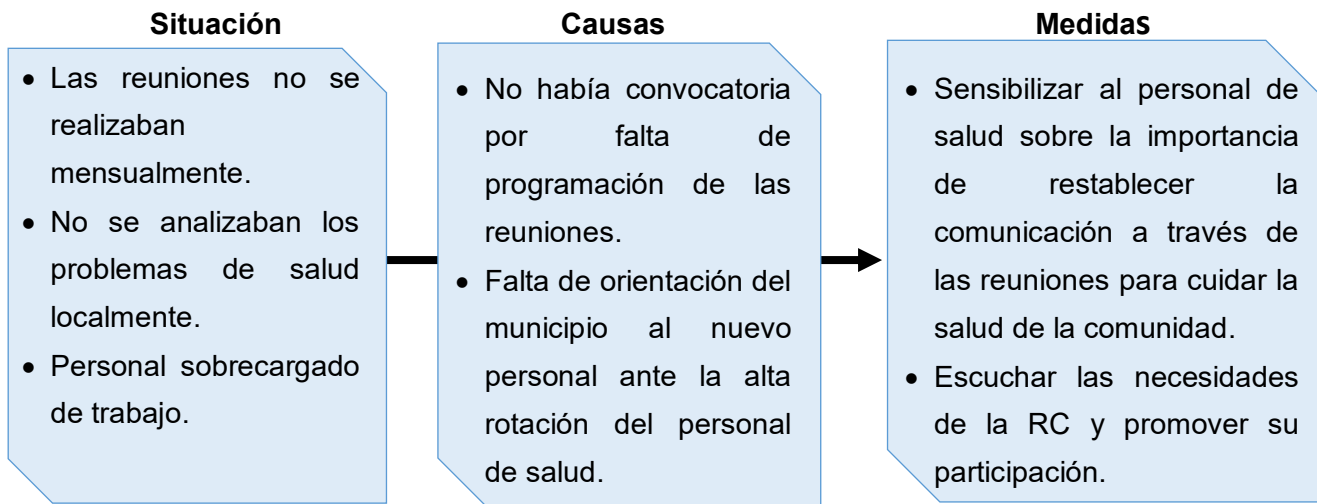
**Situación**

- Las reuniones no se realizaban mensualmente.
- No se analizaban los problemas de salud localmente.
- Personal sobrecargado de trabajo.

**Causas**

- No había convocatoria por falta de programación de las reuniones.
- Falta de orientación del municipio al nuevo personal ante la alta rotación del personal de salud.

**Medidas**

- Sensibilizar al personal de salud sobre la importancia de restablecer la comunicación a través de las reuniones para cuidar la salud de la comunidad.
- Escuchar las necesidades de la RC y promover su participación.